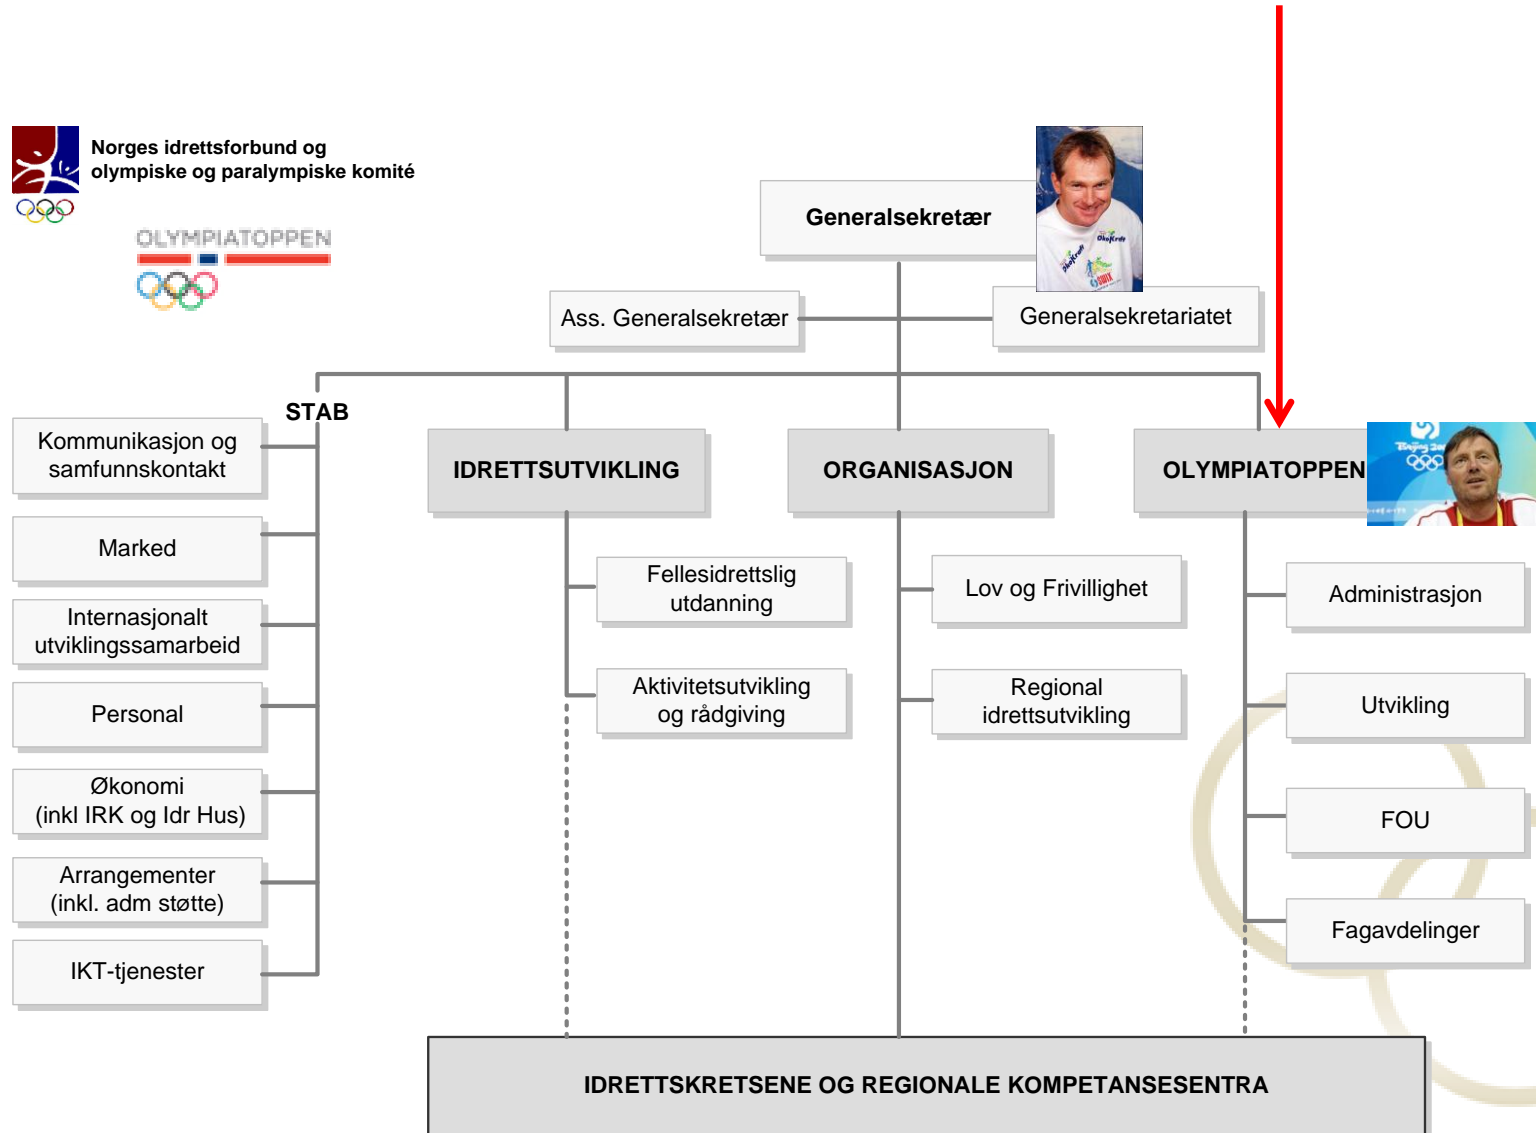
Norges idrettsforbund og olympiske og paralympiske komité

OLYMPIATOPPEN

Generalsekretær

Ass. Generalsekretær

Generalsekretariatet

STAB

Kommunikasjon og samfunnskontakt

Marked

Internasjonalt utviklingssamarbeid

Personal

Økonomi (inkl IRK og Idr Hus)

Arrangementer (inkl. adm støtte)

IKT-tjenester

IDRETTSUTVIKLING

Fellesidrettslig utdanning

Aktivitetsutvikling og rådgiving

ORGANISASJON

Lov og Frivillighet

Regional idrettsutvikling

OLYMPIATOPPEN

Administrasjon

Utvikling

FOU

Fagavdelinger

IDRETTSKRETSENE OG REGIONALE KOMPETANSESENTRA